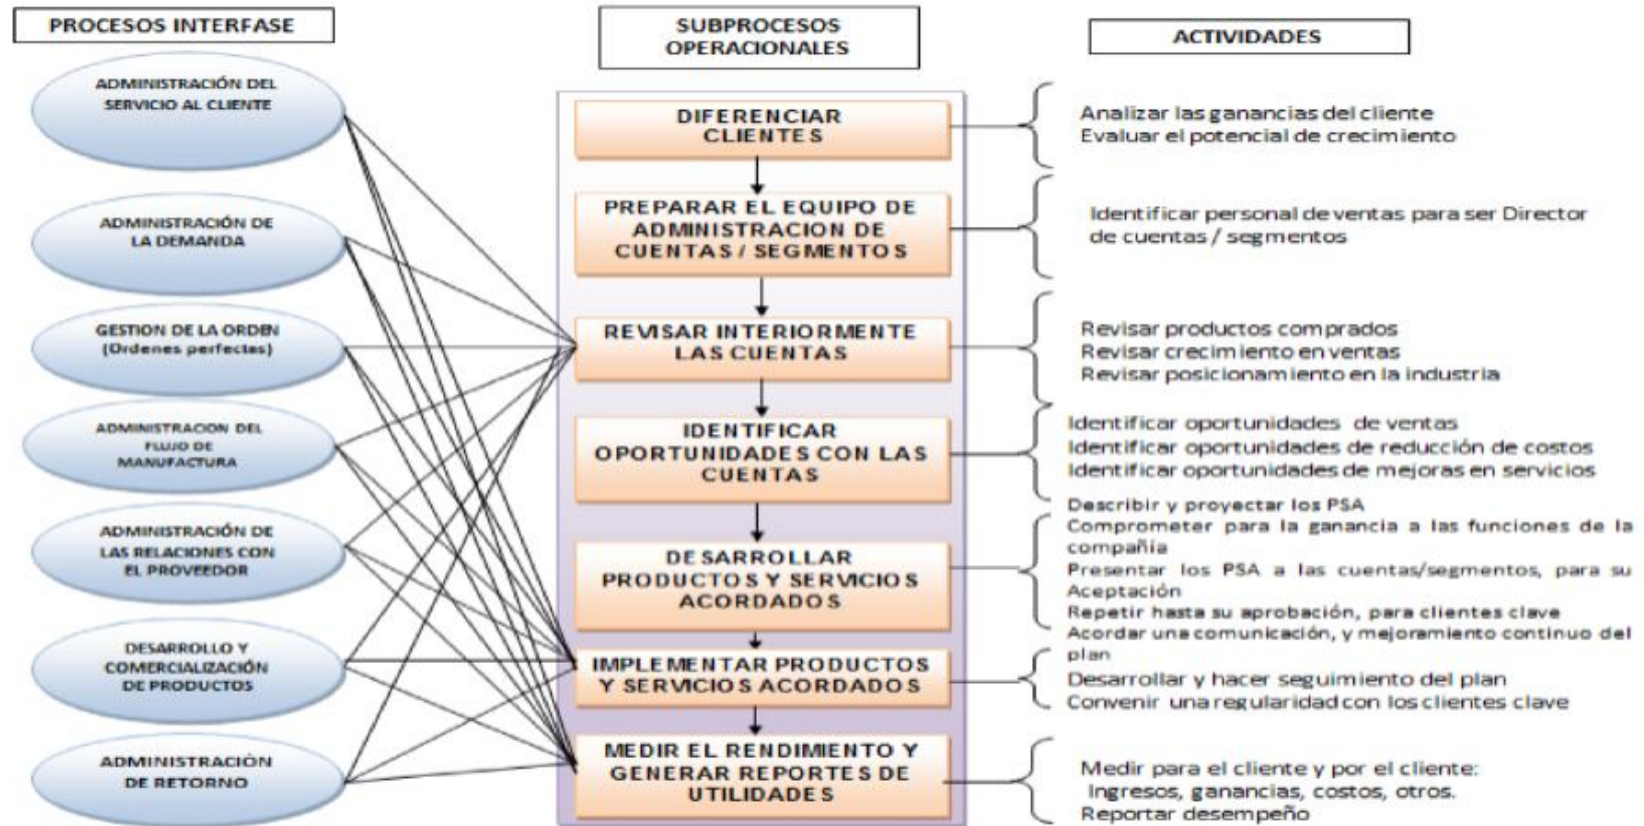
PROCESOS INTERFASE

SUBPROCESOS OPERACIONALES

ACTIVIDADES

ADMINISTRACIÓN DEL SERVICIO AL CLIENTE

ADMINISTRACIÓN DE LA DEMANDA

GESTION DE LA ORDEN (Ordenes perfectas)

ADMINISTRACION DEL FLUJO DE MANUFACTURA

ADMINISTRACIÓN DE LAS RELACIONES CON EL PROVEEDOR

DESARROLLO Y COMERCIALIZACIÓN DE PRODUCTOS

ADMINISTRACIÓN DE RETORNO

DIFERENCIAR CLIENTES

PREPARAR EL EQUIPO DE ADMINISTRACION DE CUENTAS / SEGMENTOS

REVISAR INTERIORMENTE LAS CUENTAS

IDENTIFICAR OPORTUNIDADES CON LAS CUENTAS

DESARROLLAR PRODUCTOS Y SERVICIOS ACORDADOS

IMPLEMENTAR PRODUCTOS Y SERVICIOS ACORDADOS

MEDIR EL RENDIMIENTO Y GENERAR REPORTES DE UTILIDADES

Analizar las ganancias del cliente
Evaluar el potencial de crecimiento

Identificar personal de ventas para ser Director de cuentas / segmentos

Revisar productos comprados
Revisar crecimiento en ventas
Revisar posicionamiento en la industria

Identificar oportunidades de ventas
Identificar oportunidades de reducción de costos
Identificar oportunidades de mejoras en servicios

Describir y proyectar los PSA
Comprometer para la ganancia a las funciones de la compañía
Presentar los PSA a las cuentas/segmentos, para su Aceptación
Repetir hasta su aprobación, para clientes clave

Acordar una comunicación, y mejoramiento continuo del plan
Desarrollar y hacer seguimiento del plan
Convenir una regularidad con los clientes clave

Medir para el cliente y por el cliente:
Ingresos, ganancias, costos, otros.
Reportar desempeño